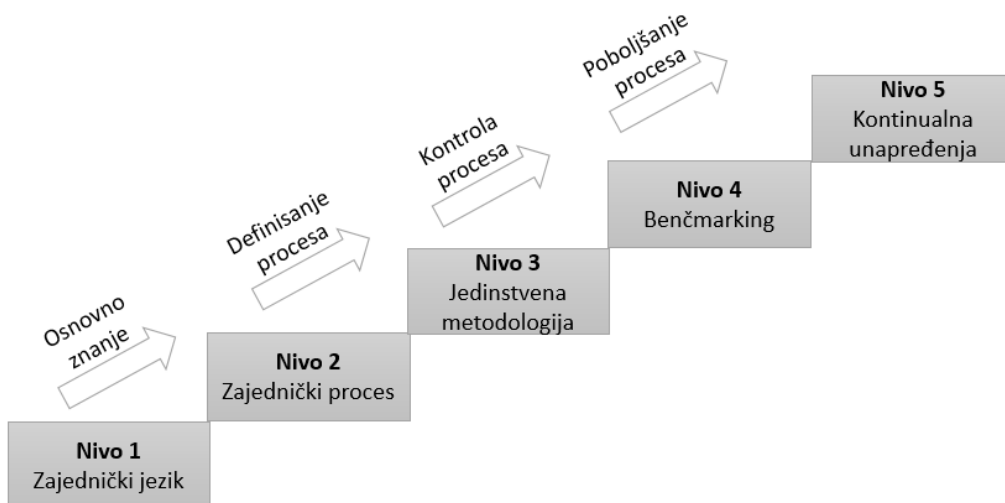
Nivo 1
Zajednički jezik

Osnovno znanje

Nivo 2
Zajednički proces

Definisanje procesa

Nivo 3
Jedinstvena metodologija

Kontrola procesa

Nivo 4
Benčmarking

Poboljšanje procesa

Nivo 5
Kontinualna unapređenja